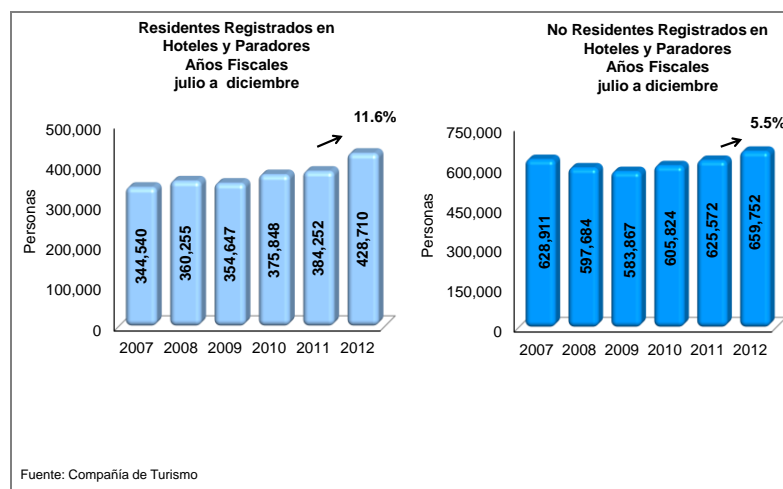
Residentes Registrados en Hoteles y Paradores Años Fiscales julio a diciembre

11.6%

500,000
400,000
300,000
200,000
100,000
0

Personas

344,540
360,255
354,647
375,848
384,252
428,710

2007 2008 2009 2010 2011 2012

No Residentes Registrados en Hoteles y Paradores Años Fiscales julio a diciembre

5.5%

750,000
600,000
450,000
300,000
150,000
0

Personas

628,911
597,684
583,867
605,824
625,572
659,752

2007 2008 2009 2010 2011 2012

Fuente: Compañía de Turismo